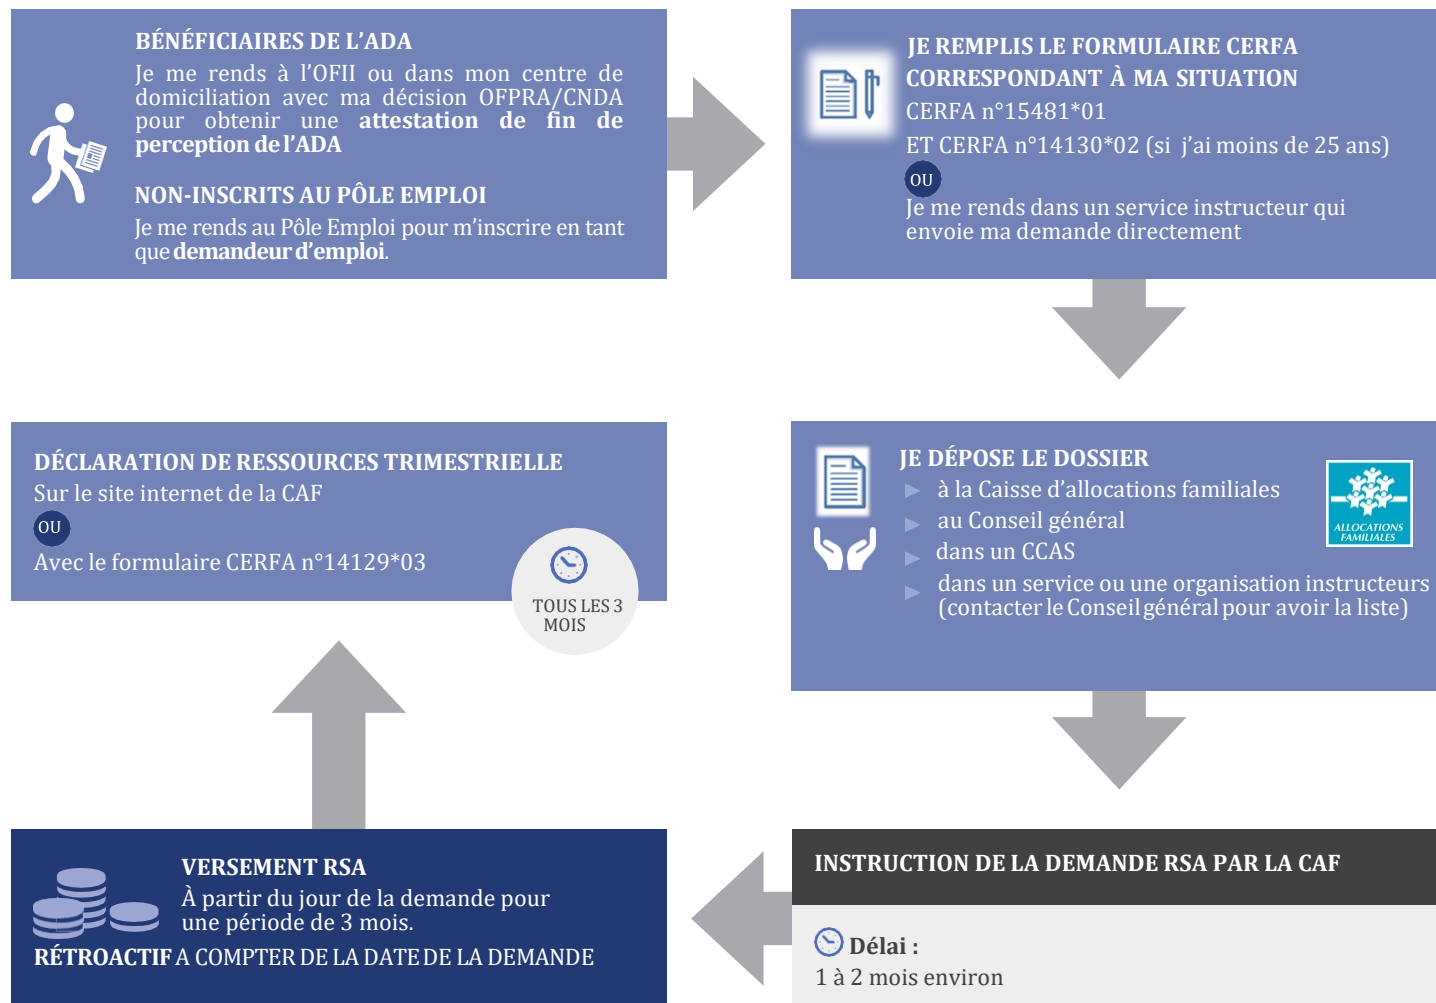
BÉNÉFICIAIRES DE L'ADA
Je me rends à l'OFII ou dans mon centre de domiciliation avec ma décision OFPRA/CNDA pour obtenir une attestation de fin de perception de l'ADA

NON-INSCRITS AU PÔLE EMPLOI
Je me rends au Pôle Emploi pour m'inscrire en tant que demandeur d'emploi.

JE REMPLIS LE FORMULAIRE CERFA CORRESPONDANT À MA SITUATION
CERFA n°15481*01
ET CERFA n°14130*02 (si j'ai moins de 25 ans)
OU
Je me rends dans un service instructeur qui envoie ma demande directement

DÉCLARATION DE RESSOURCES TRIMESTRIELLE
Sur le site internet de la CAF
OU
Avec le formulaire CERFA n°14129*03
TOUS LES 3 MOIS

JE DÉPOSE LE DOSSIER
à la Caisse d'allocations familiales
au Conseil général
dans un CCAS
dans un service ou une organisation instructeurs (contacter le Conseil général pour avoir la liste)
ALLOCATIONS FAMILIALES

VERSEMENT RSA
À partir du jour de la demande pour une période de 3 mois.
RÉTROACTIF A COMPTER DE LA DATE DE LA DEMANDE

INSTRUCTION DE LA DEMANDE RSA PAR LA CAF
Délai :
1 à 2 mois environ